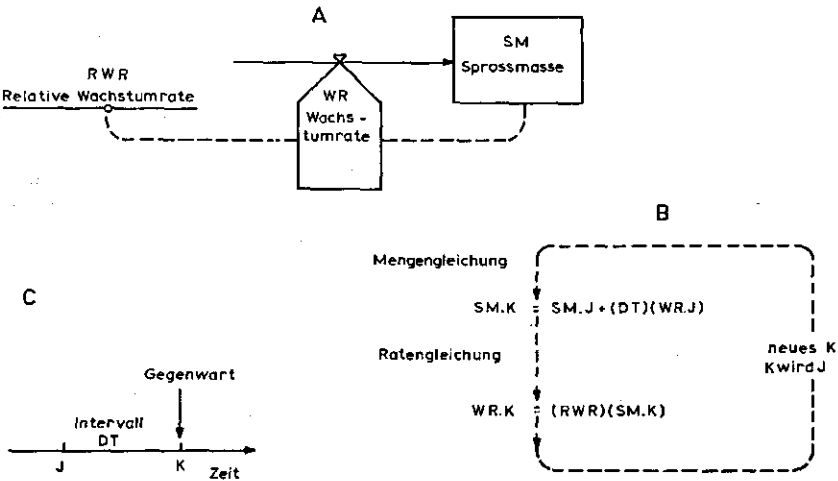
A

SM
Sprossmasse

RWR
Relative Wachstumrate

WR
Wachstumrate

B

Mengengleichung

SM.K = SM.J + (DT)(WR.J)

Ratengleichung

WR.K = (RWR)(SM.K)

neues K
K wird J

C

Gegenwart

Intervall
DT

J

K

Zeit